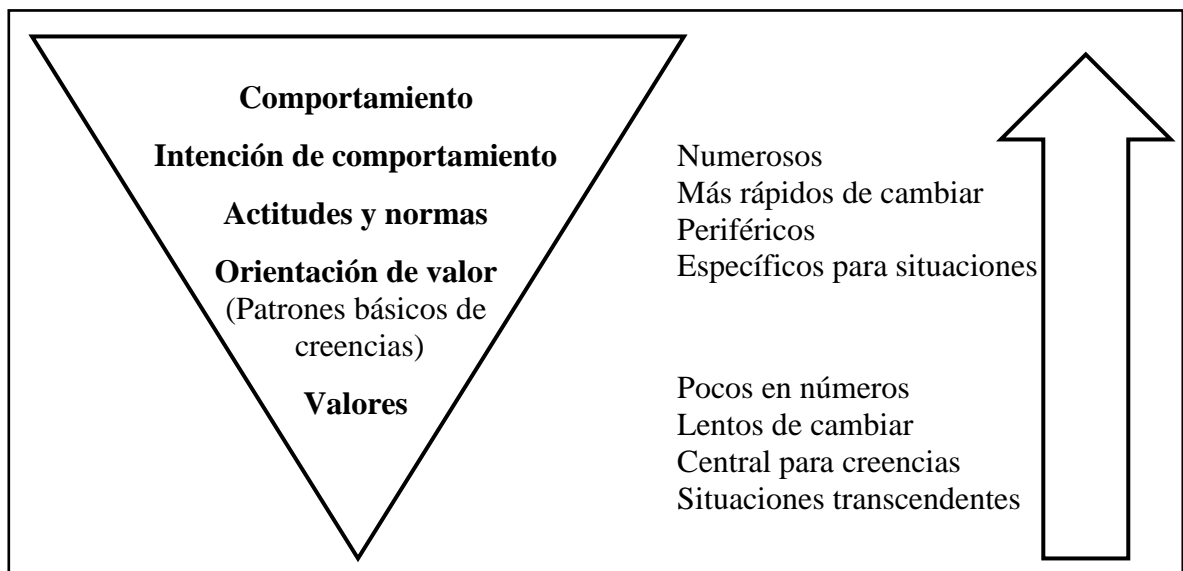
Comportamiento

Intención de comportamiento

Actitudes y normas

Orientación de valor
(Patrones básicos de creencias)

Valores

Numerosos
Más rápidos de cambiar
Periféricos
Específicos para situaciones

Pocos en números
Lentos de cambiar
Central para creencias
Situaciones transcendentes